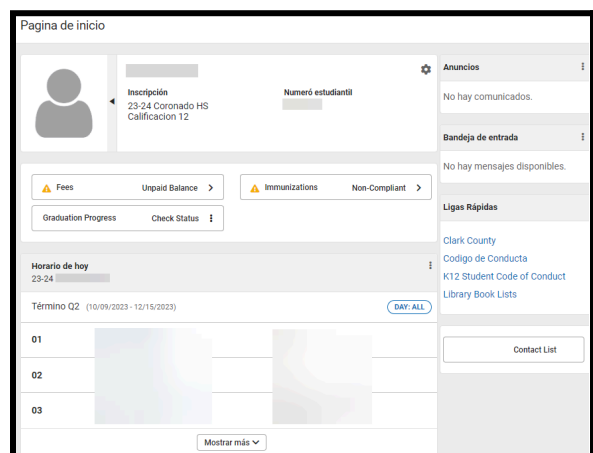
Pagina de inicio

Inscripción
23-24 Coronado HS
Calificacion 12

Numeró estudiantil

Fees Unpaid Balance
Immunizations Non-Compliant
Graduation Progress Check Status

Horario de hoy
23-24

Término Q2 (10/09/2023 - 12/15/2023)
DAY: ALL

01
02
03

Mostrar más

Anuncios
No hay comunicados.

Bandeja de entrada
No hay mensajes disponibles.

Ligas Rápidas
Clark County
Codigo de Conducta
K12 Student Code of Conduct
Library Book Lists

Contact List